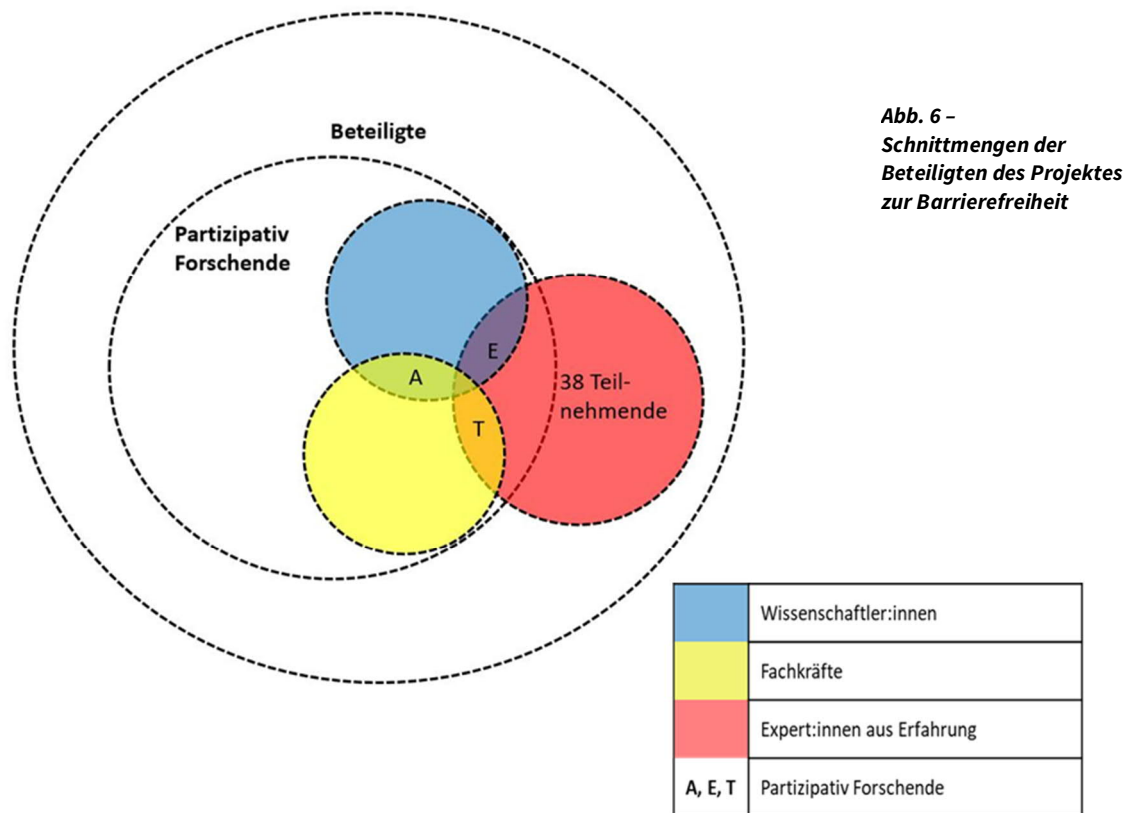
Beteiligte

Partizipativ Forschende

E

A

38 Teilnehmende

T

Abb. 6 – Schnittmengen der Beteiligten des Projektes zur Barrierefreiheit

| | |
|---|---|
| | Wissenschaftler:innen |
| | Fachkräfte |
| | Expert:innen aus Erfahrung |
| A, E, T | Partizipativ Forschende |